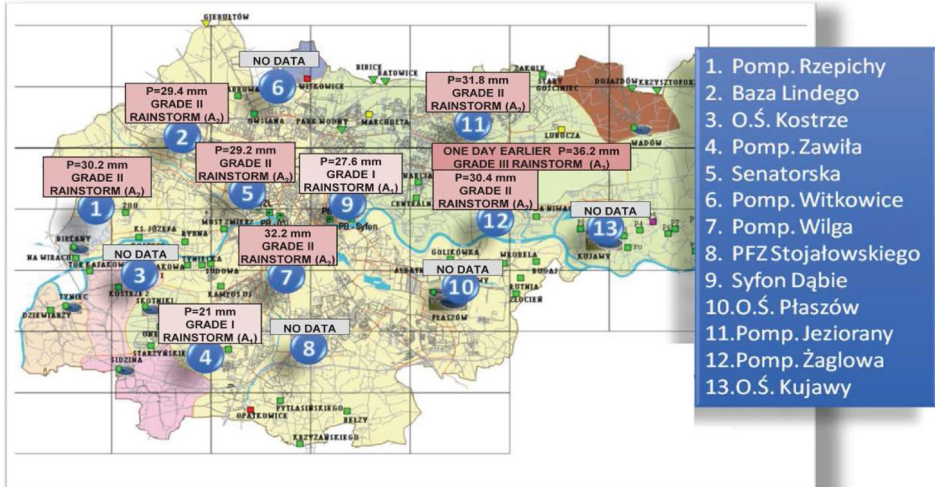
GIERUŁTÓW

NO DATA

6

P=29.4 mm
GRADE II
RAINSTORM ($A_2$)

2

P=31.8 mm
GRADE II
RAINSTORM ($A_2$)

11

P=30.2 mm
GRADE II
RAINSTORM ($A_2$)

1

P=29.2 mm
GRADE II
RAINSTORM ($A_2$)

5

P=27.6 mm
GRADE I
RAINSTORM ($A_1$)

9

ONE DAY EARLIER P=36.2 mm
GRADE III RAINSTORM ($A_3$)

P=30.4 mm
GRADE II
RAINSTORM ($A_2$)

12

NO DATA

13

NO DATA

3

32.2 mm
GRADE II
RAINSTORM ($A_2$)

7

NO DATA

10

P=21 mm
GRADE I
RAINSTORM ($A_1$)

4

NO DATA

8

WITKOWICE
BIBICE
BATOWICE
ZAKRZÓW
DOJAZDÓW
KRZYSZTOFORZYCE
MARCHOLTA
PARK WODNY
LUBOCZA
CENTRALNA
ZOO
BIELANY
KOSTRZE
TYNIEC
SIDZINA
SKOTNIKI
KURDWANÓW
PŁASZÓW
KUJAWY
KRZYSZTOFORZYCE
RYBNA
KAMPUS UJ
OPATKOWICE
PG - Syfon

1. Pomp. Rzepichy
2. Baza Lindego
3. O.Ś. Kostrze
4. Pomp. Zawiła
5. Senatorska
6. Pomp. Witkowice
7. Pomp. Wilga
8. PFZ Stojałowskiego
9. Syfon Dąbie
10. O.Ś. Płaszów
11. Pomp. Jeziorany
12. Pomp. Żaglowa
13. O.Ś. Kujawy